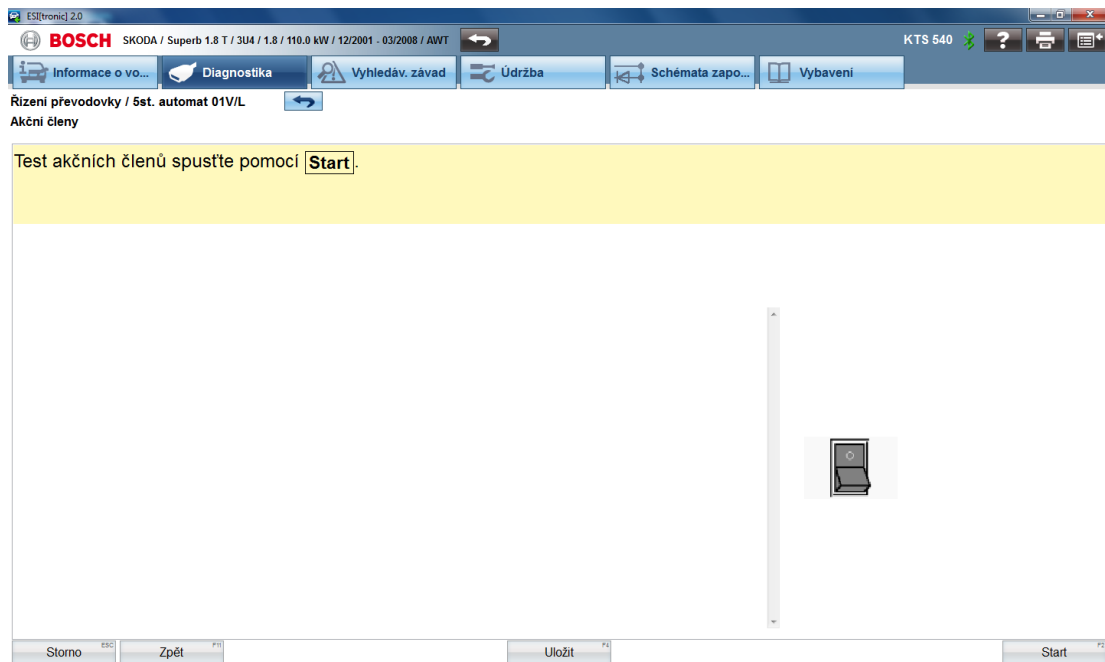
ESI[tronic] 2.0

BOSCH SKODA / Superb 1.8 T / 3U4 / 1.8 / 110.0 kW / 12/2001 - 03/2008 / AWT

KTS 540

Informace o vo... Diagnostika Vyhledáv. závad Údržba Schémata zapo... Vybavení

Řízení převodovky / 5st. automat 01V/L
Akční členy

Test akčních členů spusťte pomocí Start.

Storno ESC Zpět F11 Uložit F4 Start F2